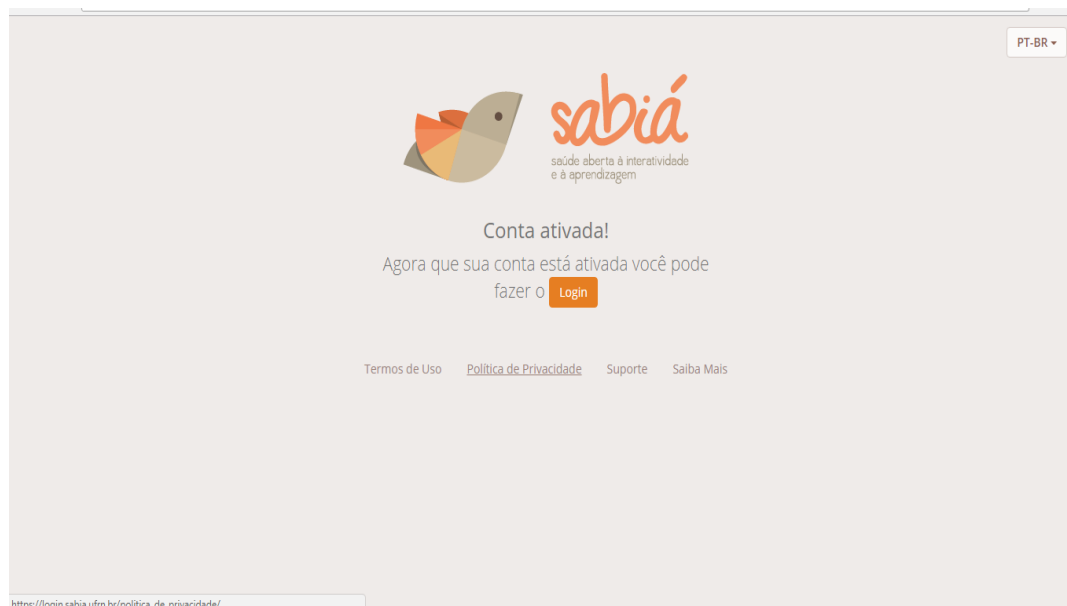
PT-BR

sabiá
saúde aberta à interatividade e à aprendizagem

Conta ativada!

Agora que sua conta está ativada você pode fazer o Login

Termos de Uso Política de Privacidade Suporte Saiba Mais

https://login.sabia.ufrn.br/politica_de_privacidade/